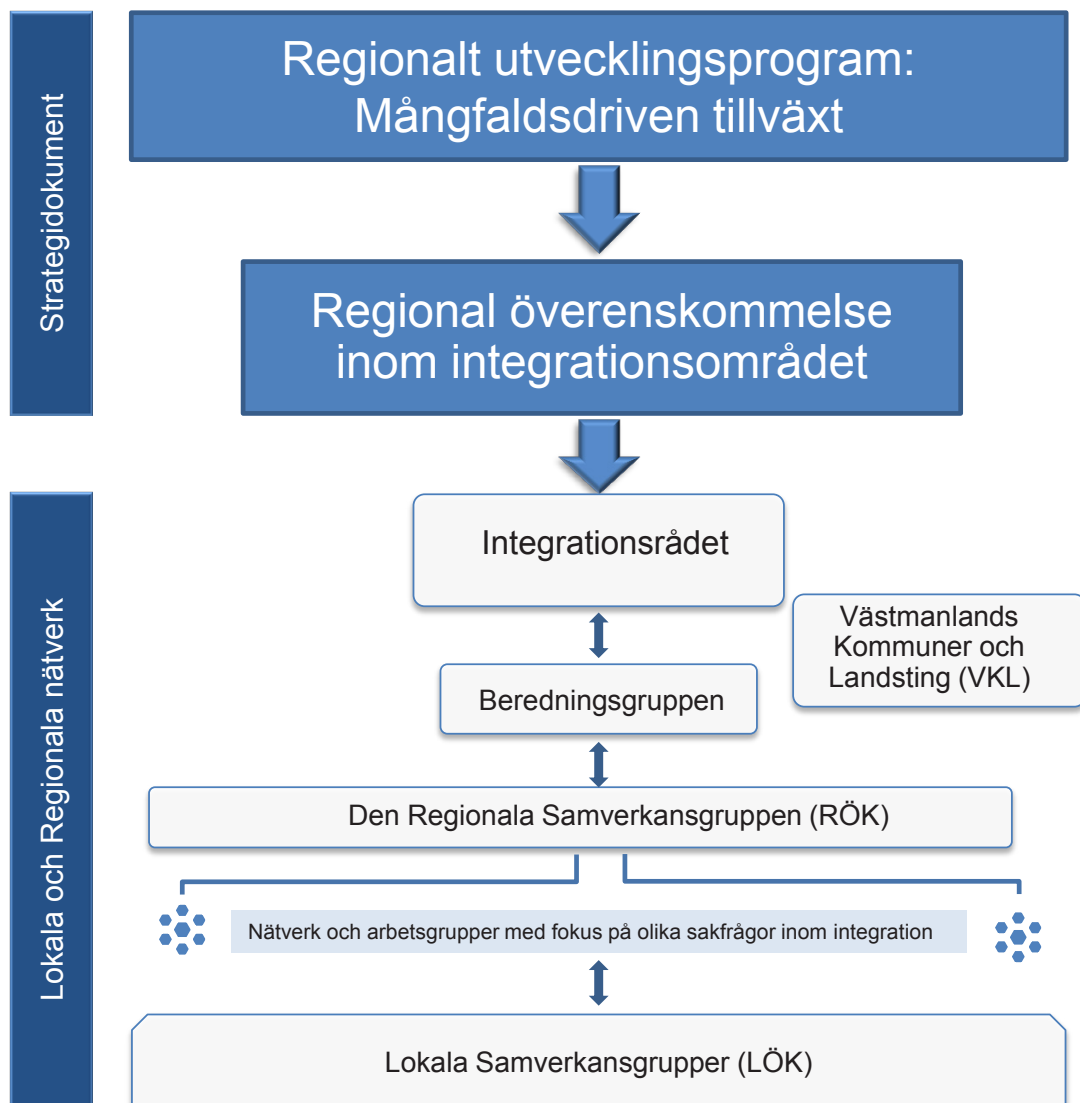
Strategidokument

Regionalt utvecklingsprogram: Mångfaldsdriven tillväxt

Regional överenskommelse inom integrationsområdet

Lokala och Regionala nätverk

Integrationsrådet

Västmanlands Kommuner och Landsting (VKL)

Beredningsgruppen

Den Regionala Samverkansgruppen (RÖK)

Nätverk och arbetsgrupper med fokus på olika sakfrågor inom integration

Lokala Samverkansgrupper (LÖK)